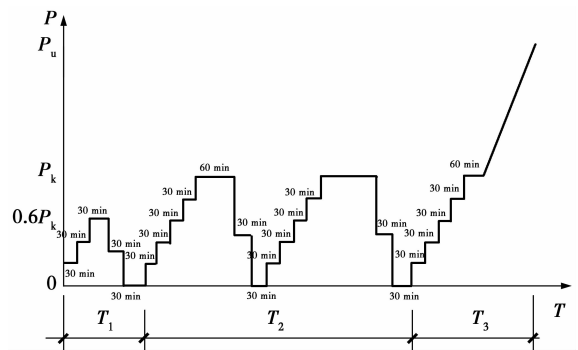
$P$

$P_u$

$P_k$

$0.6P_k$

0

30 min
30 min
30 min
30 min
30 min
30 min
30 min
30 min
60 min
30 min
30 min
30 min
30 min
30 min
30 min
30 min
30 min
30 min
30 min
30 min
60 min

$T_1$

$T_2$

$T_3$

$T$